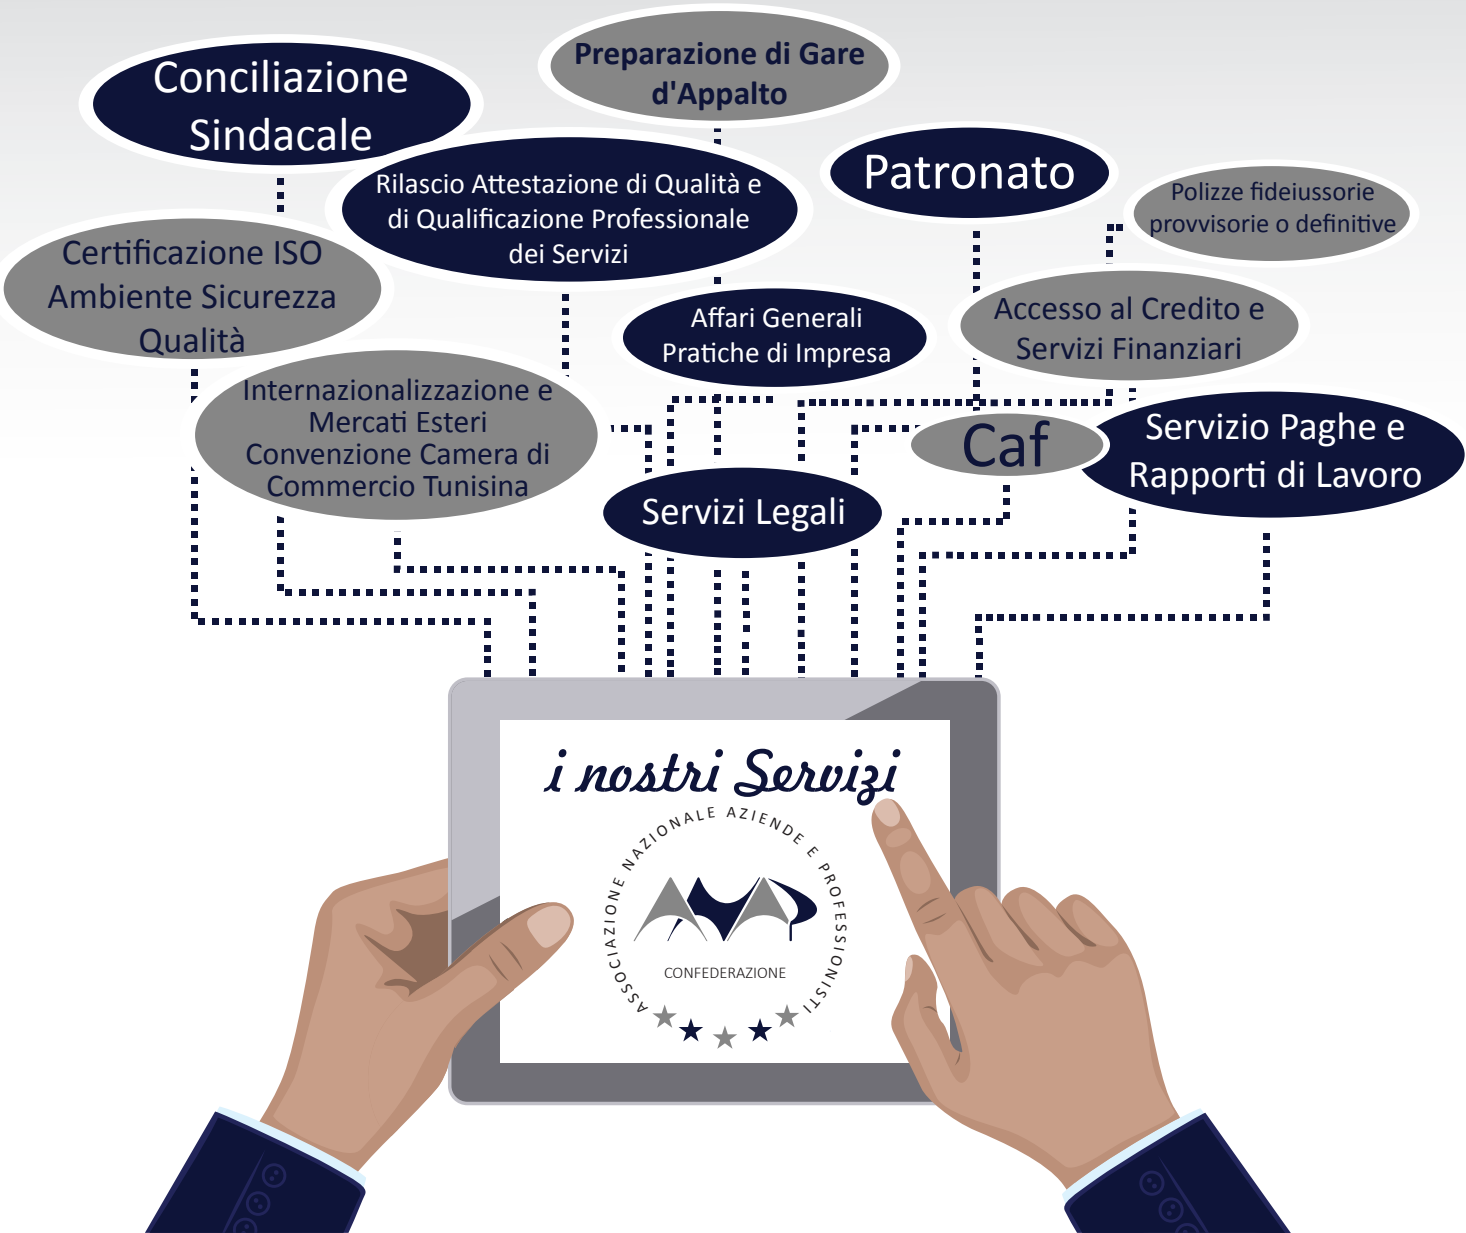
Conciliazione Sindacale

Preparazione di Gare d'Appalto

Rilascio Attestazione di Qualità e di Qualificazione Professionale dei Servizi

Patronato

Polizze fideiussorie provvisorie o definitive

Certificazione ISO Ambiente Sicurezza Qualità

Affari Generali Pratiche di Impresa

Accesso al Credito e Servizi Finanziari

Internazionalizzazione e Mercati Esteri Convenzione Camera di Commercio Tunisina

Caf

Servizio Paghe e Rapporti di Lavoro

Servizi Legali

i nostri Servizi

ASSOCIAZIONE NAZIONALE AZIENDE E PROFESSIONISTI

CONFEDERAZIONE